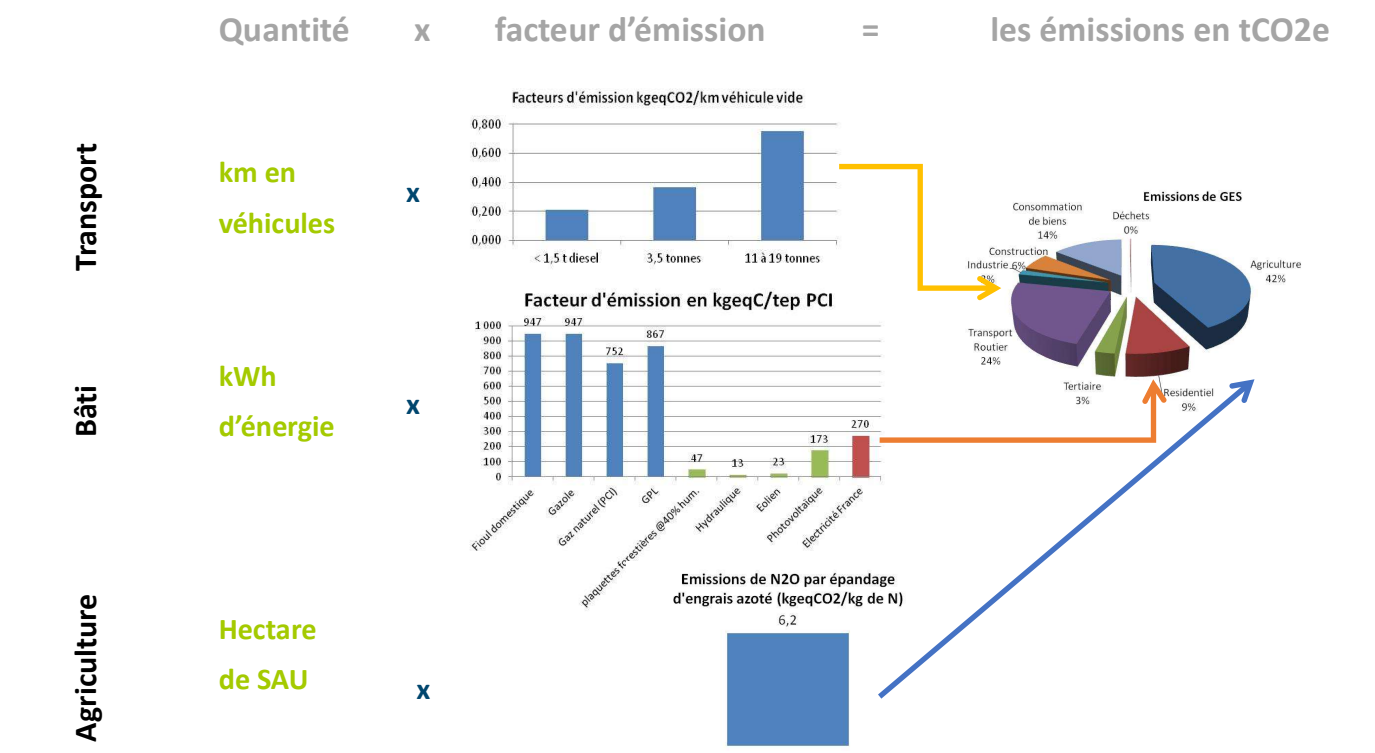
Quantité x facteur d'émission = les émissions en tCO2e

Transport

km en véhicules

x

Facteurs d'émission kgeqCO2/km véhicule vide

0,800
0,600
0,400
0,200
0,000

< 1,5 t diesel
3,5 tonnes
11 à 19 tonnes

Emissions de GES

Consommation de biens 14%
Déchets 0%
Construction
Industrie 6%
2%
Agriculture 42%
Transport Routier 24%
Tertiaire 3%
Residentiel 9%

Bâti

kWh d'énergie

x

Facteur d'émission en kgeqC/tep PCI

1 000
900
800
700
600
500
400
300
200
100
0

947
947
752
867
47
13
23
173
270

Fioul domestique
Gazole
Gaz naturel (PCI)
GPL
plaquettes forestières @40% hum.
Hydraulique
Eolien
Photovoltaïque
Electricité France

Agriculture

Hectare de SAU

x

Emissions de N2O par épandage d'engrais azoté (kgeqCO2/kg de N)

6,2